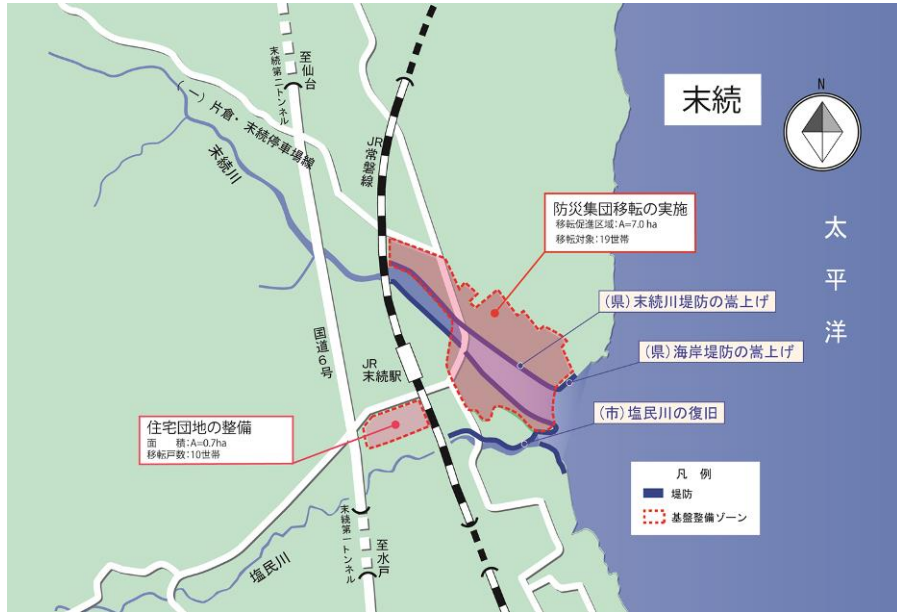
末続

N

太平洋

至仙台

末続第二トンネル

(一) 片倉・末続停車場線

末続川

JR常磐線

防災集団移転の実施
移転促進区域：A=7.0 ha
移転対象：19世帯

(県) 末続川堤防の嵩上げ

(県) 海岸堤防の嵩上げ

(市) 塩民川の復旧

国道6号

JR末続駅

住宅団地の整備
面　　積：A=0.7ha
移転戸数：10世帯

末続第一トンネル

至水戸

塩民川

凡　例
堤防
基盤整備ゾーン